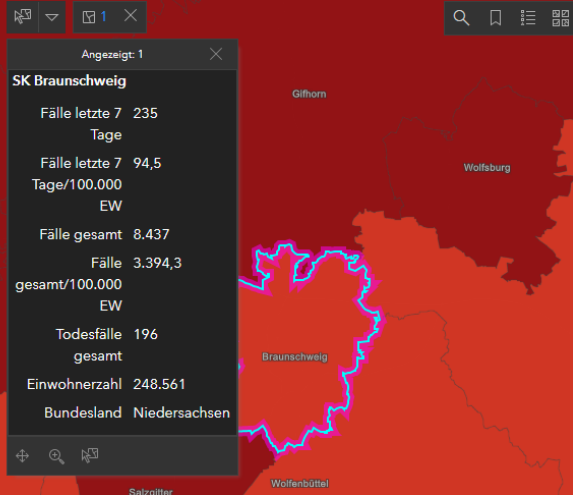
1

Angezeigt: 1

SK Braunschweig

| | |
|---|---|
| Fälle letzte 7 Tage | 235 |
| Fälle letzte 7 Tage/100.000 EW | 94,5 |
| Fälle gesamt | 8.437 |
| Fälle gesamt/100.000 EW | 3.394,3 |
| Todesfälle gesamt | 196 |
| Einwohnerzahl | 248.561 |
| Bundesland | Niedersachsen |

Gifhorn

Wolfsburg

Braunschweig

Salzgitter

Wolfenbüttel